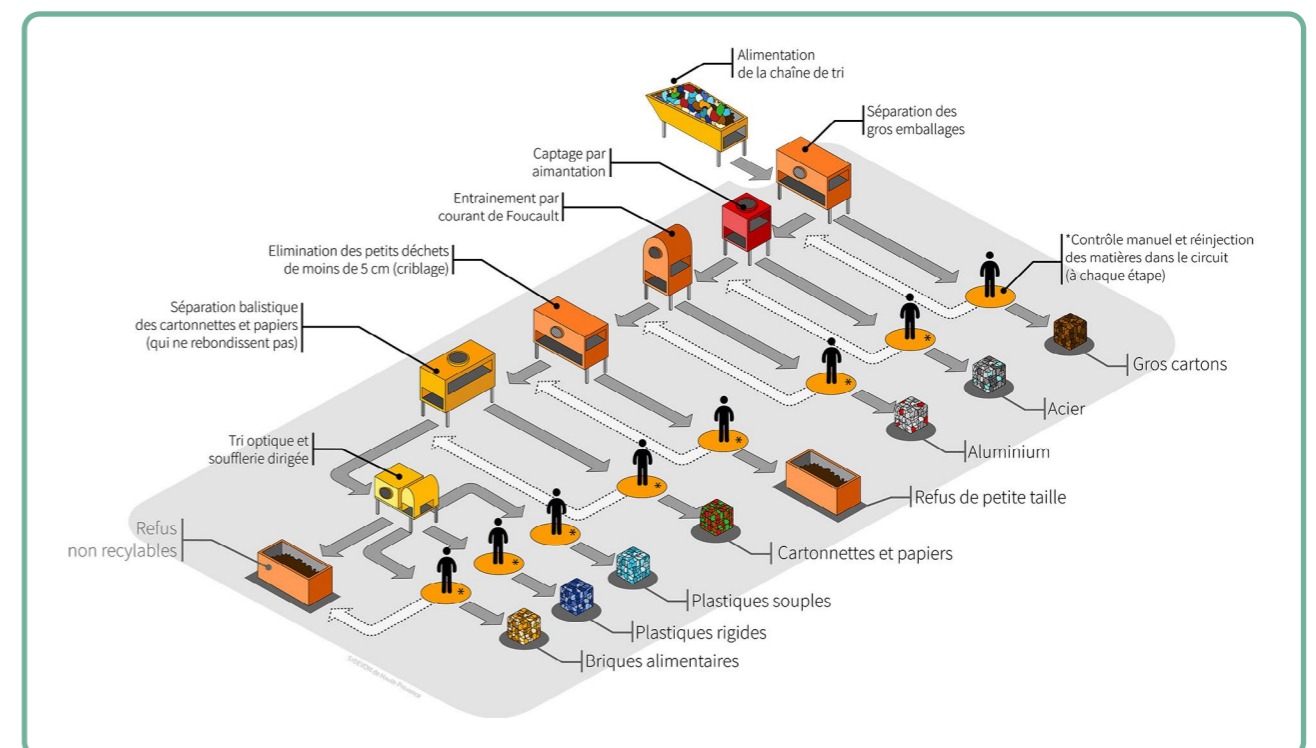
Alimentation de la chaîne de tri

Séparation des gros emballages

Captage par aimantation

Entrainement par courant de Foucault

Elimination des petits déchets de moins de 5 cm (criblage)

Séparation balistique des cartonnettes et papiers (qui ne rebondissent pas)

Tri optique et soufflerie dirigée

*Contrôle manuel et réinjection des matières dans le circuit (à chaque étape)

Gros cartons

Acier

Aluminium

Refus de petite taille

Cartonnettes et papiers

Plastiques souples

Plastiques rigides

Briques alimentaires

Refus non recylables

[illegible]